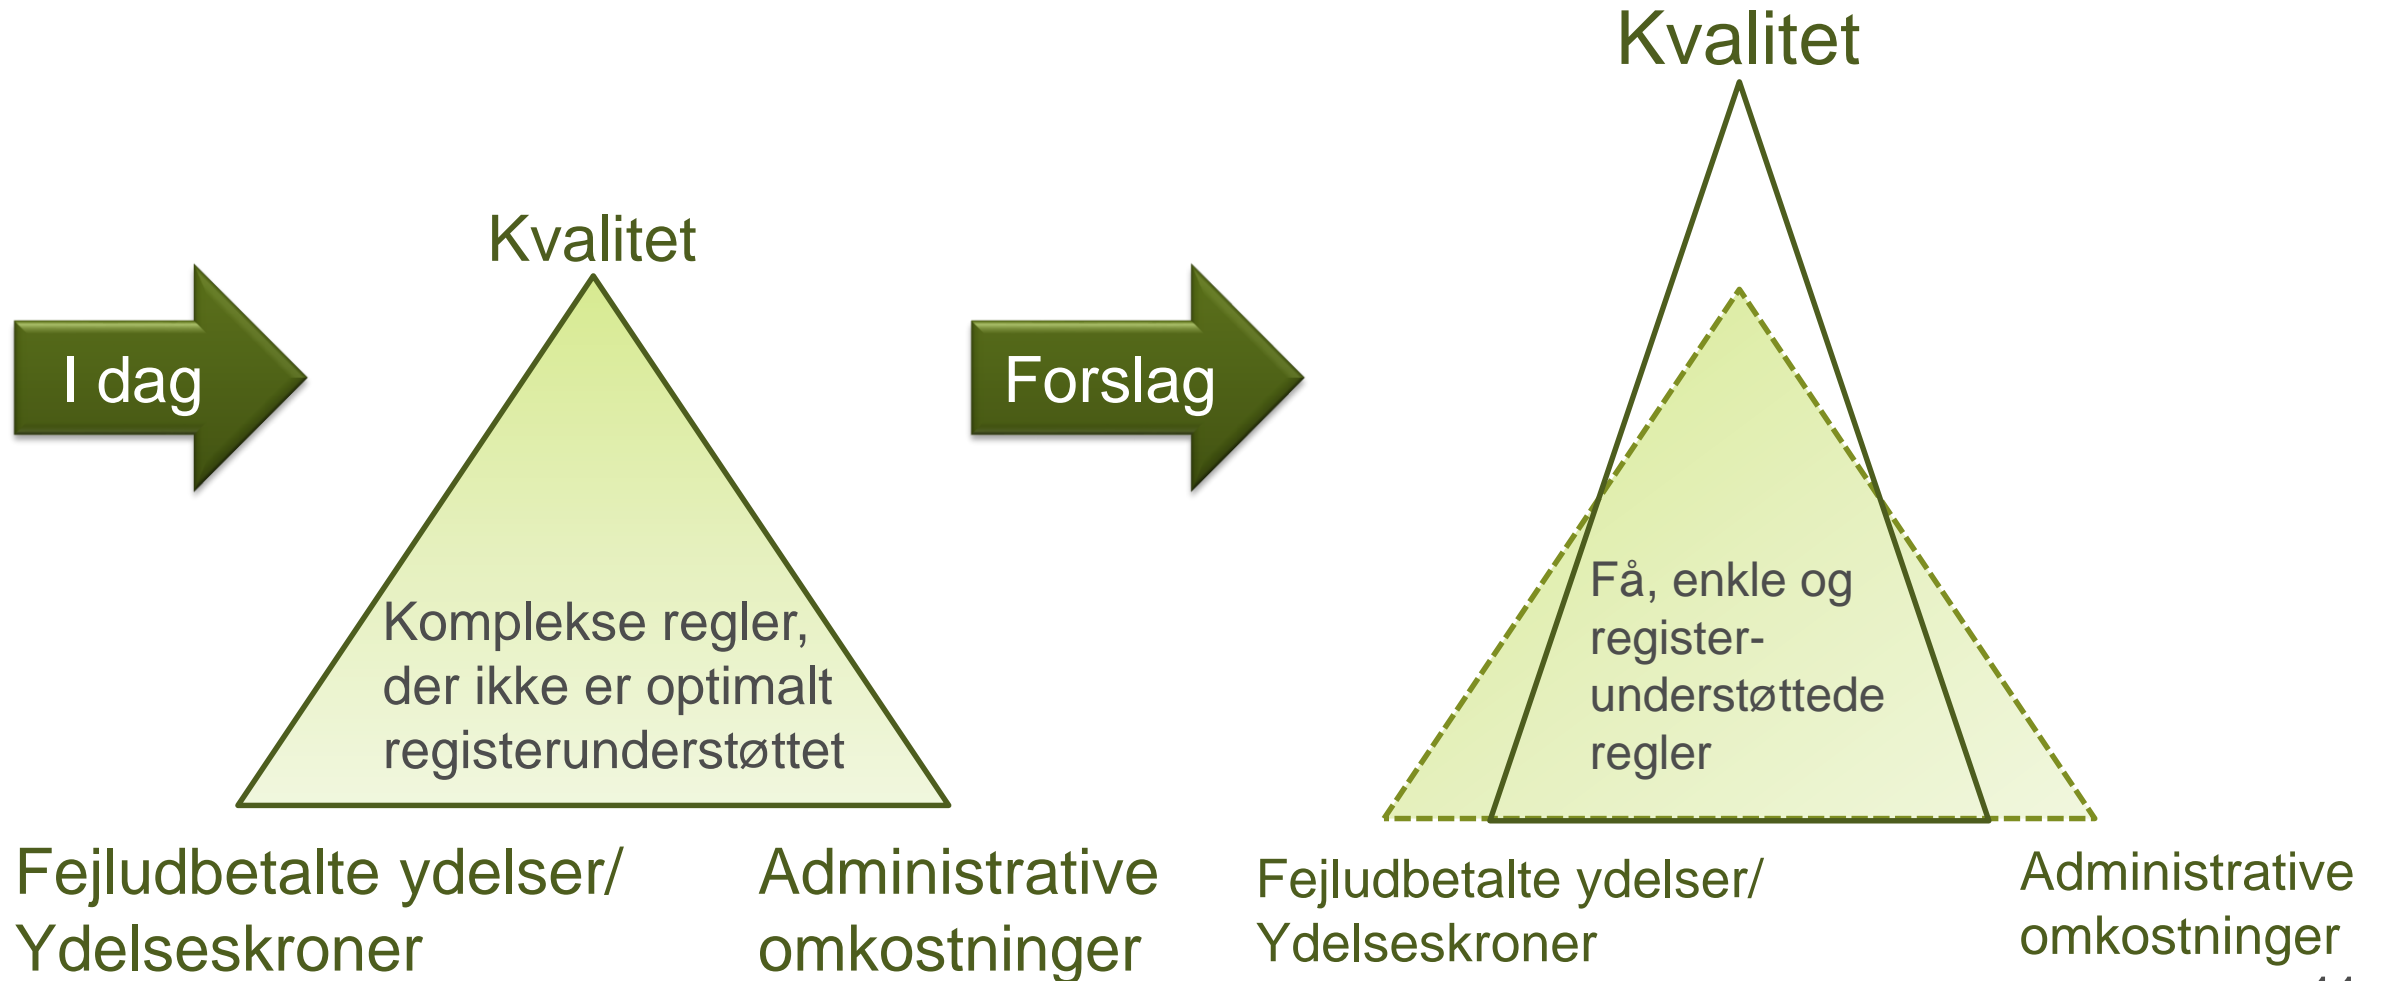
I dag

Kvalitet

Komplekse regler, der ikke er optimalt registerunderstøttet

Fejludbetalte ydelser/ Ydelseskroner

Administrative omkostninger

Forslag

Kvalitet

Få, enkle og register-understøttede regler

Fejludbetalte ydelser/ Ydelseskroner

Administrative omkostninger